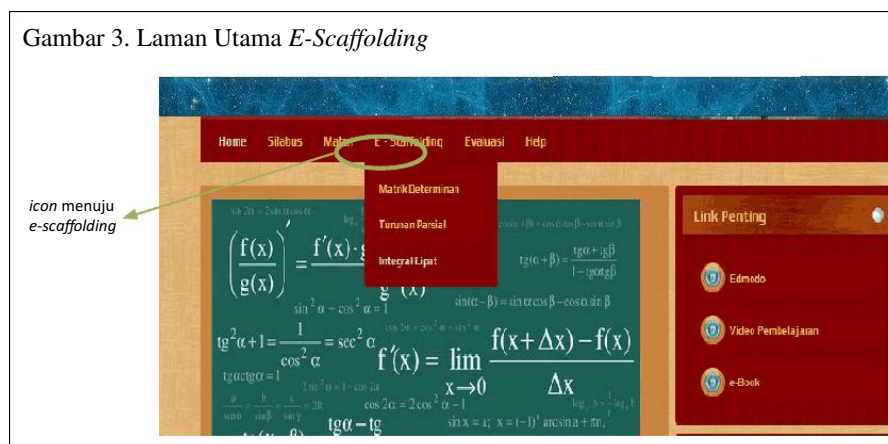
Gambar 3. Laman Utama *E-Scaffolding*

Home Silabus Materi E-Scaffolding Evaluasi Help

MatrikDeterminan

Turunan Parsial

Integral Lipat

*icon* menuju *e-scaffolding*

Link Penting

Edmodo

Video Pembelajaran

e-Book

$\left(\frac{f(x)}{g(x)}\right)' = \frac{f'(x)\cdot g}{g^2(x)}$

$\sin^2\alpha + \cos^2\alpha = 1$

$\text{tg}^2\alpha + 1 = \frac{1}{\cos^2\alpha} = \sec^2\alpha$

$\text{tg}\alpha\text{ctg}\alpha = 1$

$f'(x) = \lim_{x\to 0}\frac{f(x+\Delta x)-f(x)}{\Delta x}$

$\text{tg}(\alpha+\beta) = \frac{\text{tg}\alpha+\text{tg}\beta}{1-\text{tg}\alpha\text{tg}\beta}$

$\sin(\alpha-\beta) = \sin\alpha\cos\beta - \cos\alpha\sin\beta$

$\cos 2\alpha = 2\cos^2\alpha - 1$

$\text{tg}\alpha - \text{tg}$